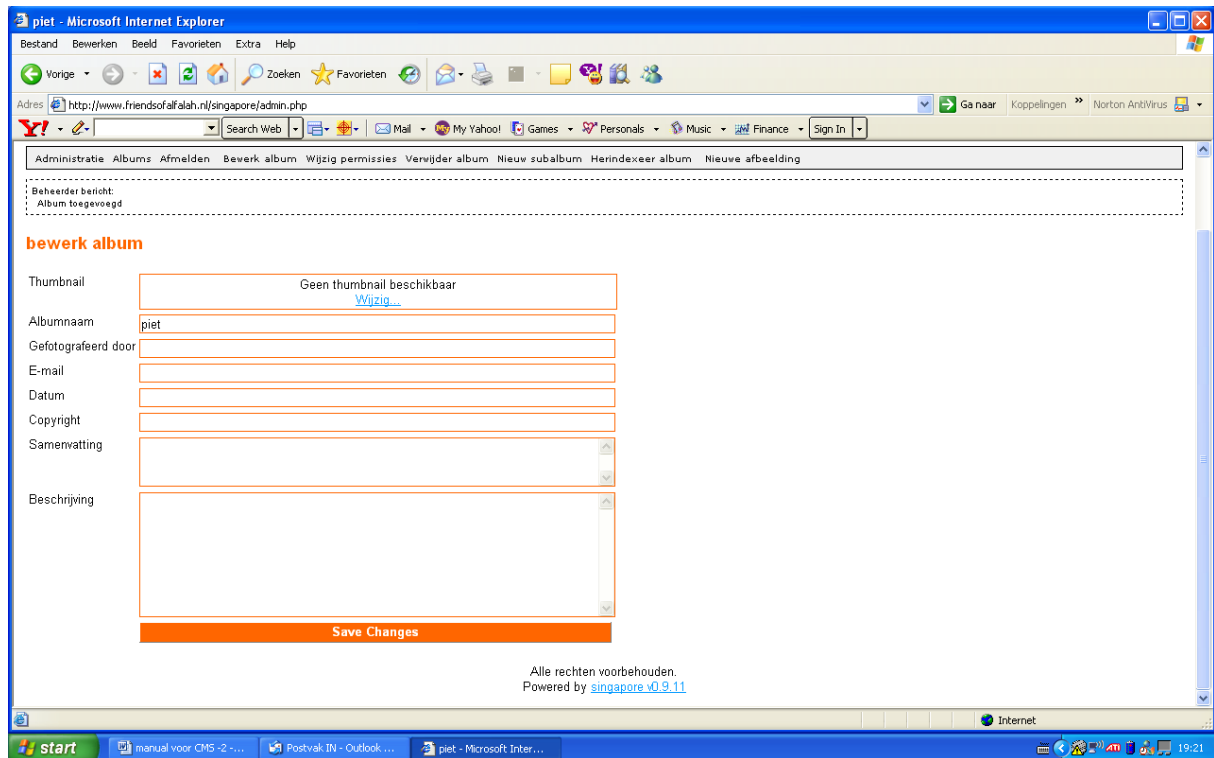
piet - Microsoft Internet Explorer

Bestand Bewerken Beeld Favorieten Extra Help

Vorige Zoeken Favorieten

Adres http://www.friendsofalfalah.nl/singapore/admin.php Ga naar Koppelingen » Norton AntiVirus

Search Web Mail My Yahoo! Games Personals Music Finance Sign In

Administratie Albums Afmelden Bewerk album Wijzig permissies Verwijder album Nieuw subalbum Herindexeer album Nieuwe afbeelding

Beheerder bericht:
Album toegevoegd

bewerk album

Thumbnail
Geen thumbnail beschikbaar
Wijzig...

Albumnaam piet

Gefotografeerd door

E-mail

Datum

Copyright

Samenvatting

Beschrijving

Save Changes

Alle rechten voorbehouden.
Powered by singapore v0.9.11

Internet

start manual voor CMS -2 -... Postvak IN - Outlook ... piet - Microsoft Inter... 19:21